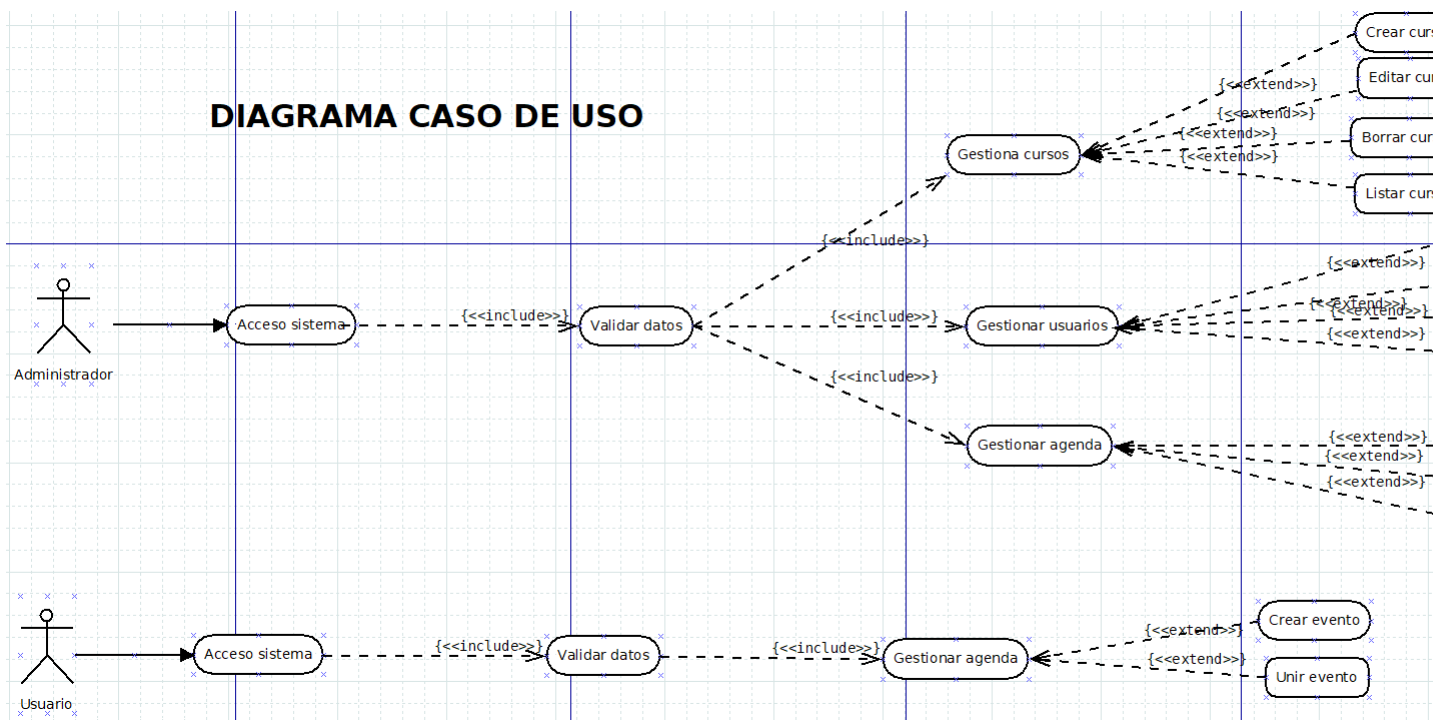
DIAGRAMA CASO DE USO

Crear curs

Editar cur

Borrar cur

Listar curs

{<<extend>>}

{<<extend>>}

{<<extend>>}

{<<extend>>}

Gestiona cursos

{<<include>>}

Administrador

Acceso sistema

{<<include>>}

Validar datos

{<<include>>}

Gestionar usuarios

{<<extend>>}

{<<extend>>}

{<<extend>>}

{<<extend>>}

{<<include>>}

Gestionar agenda

{<<extend>>}

{<<extend>>}

{<<extend>>}

Usuario

Acceso sistema

{<<include>>}

Validar datos

{<<include>>}

Gestionar agenda

{<<extend>>}

{<<extend>>}

Crear evento

Unir evento